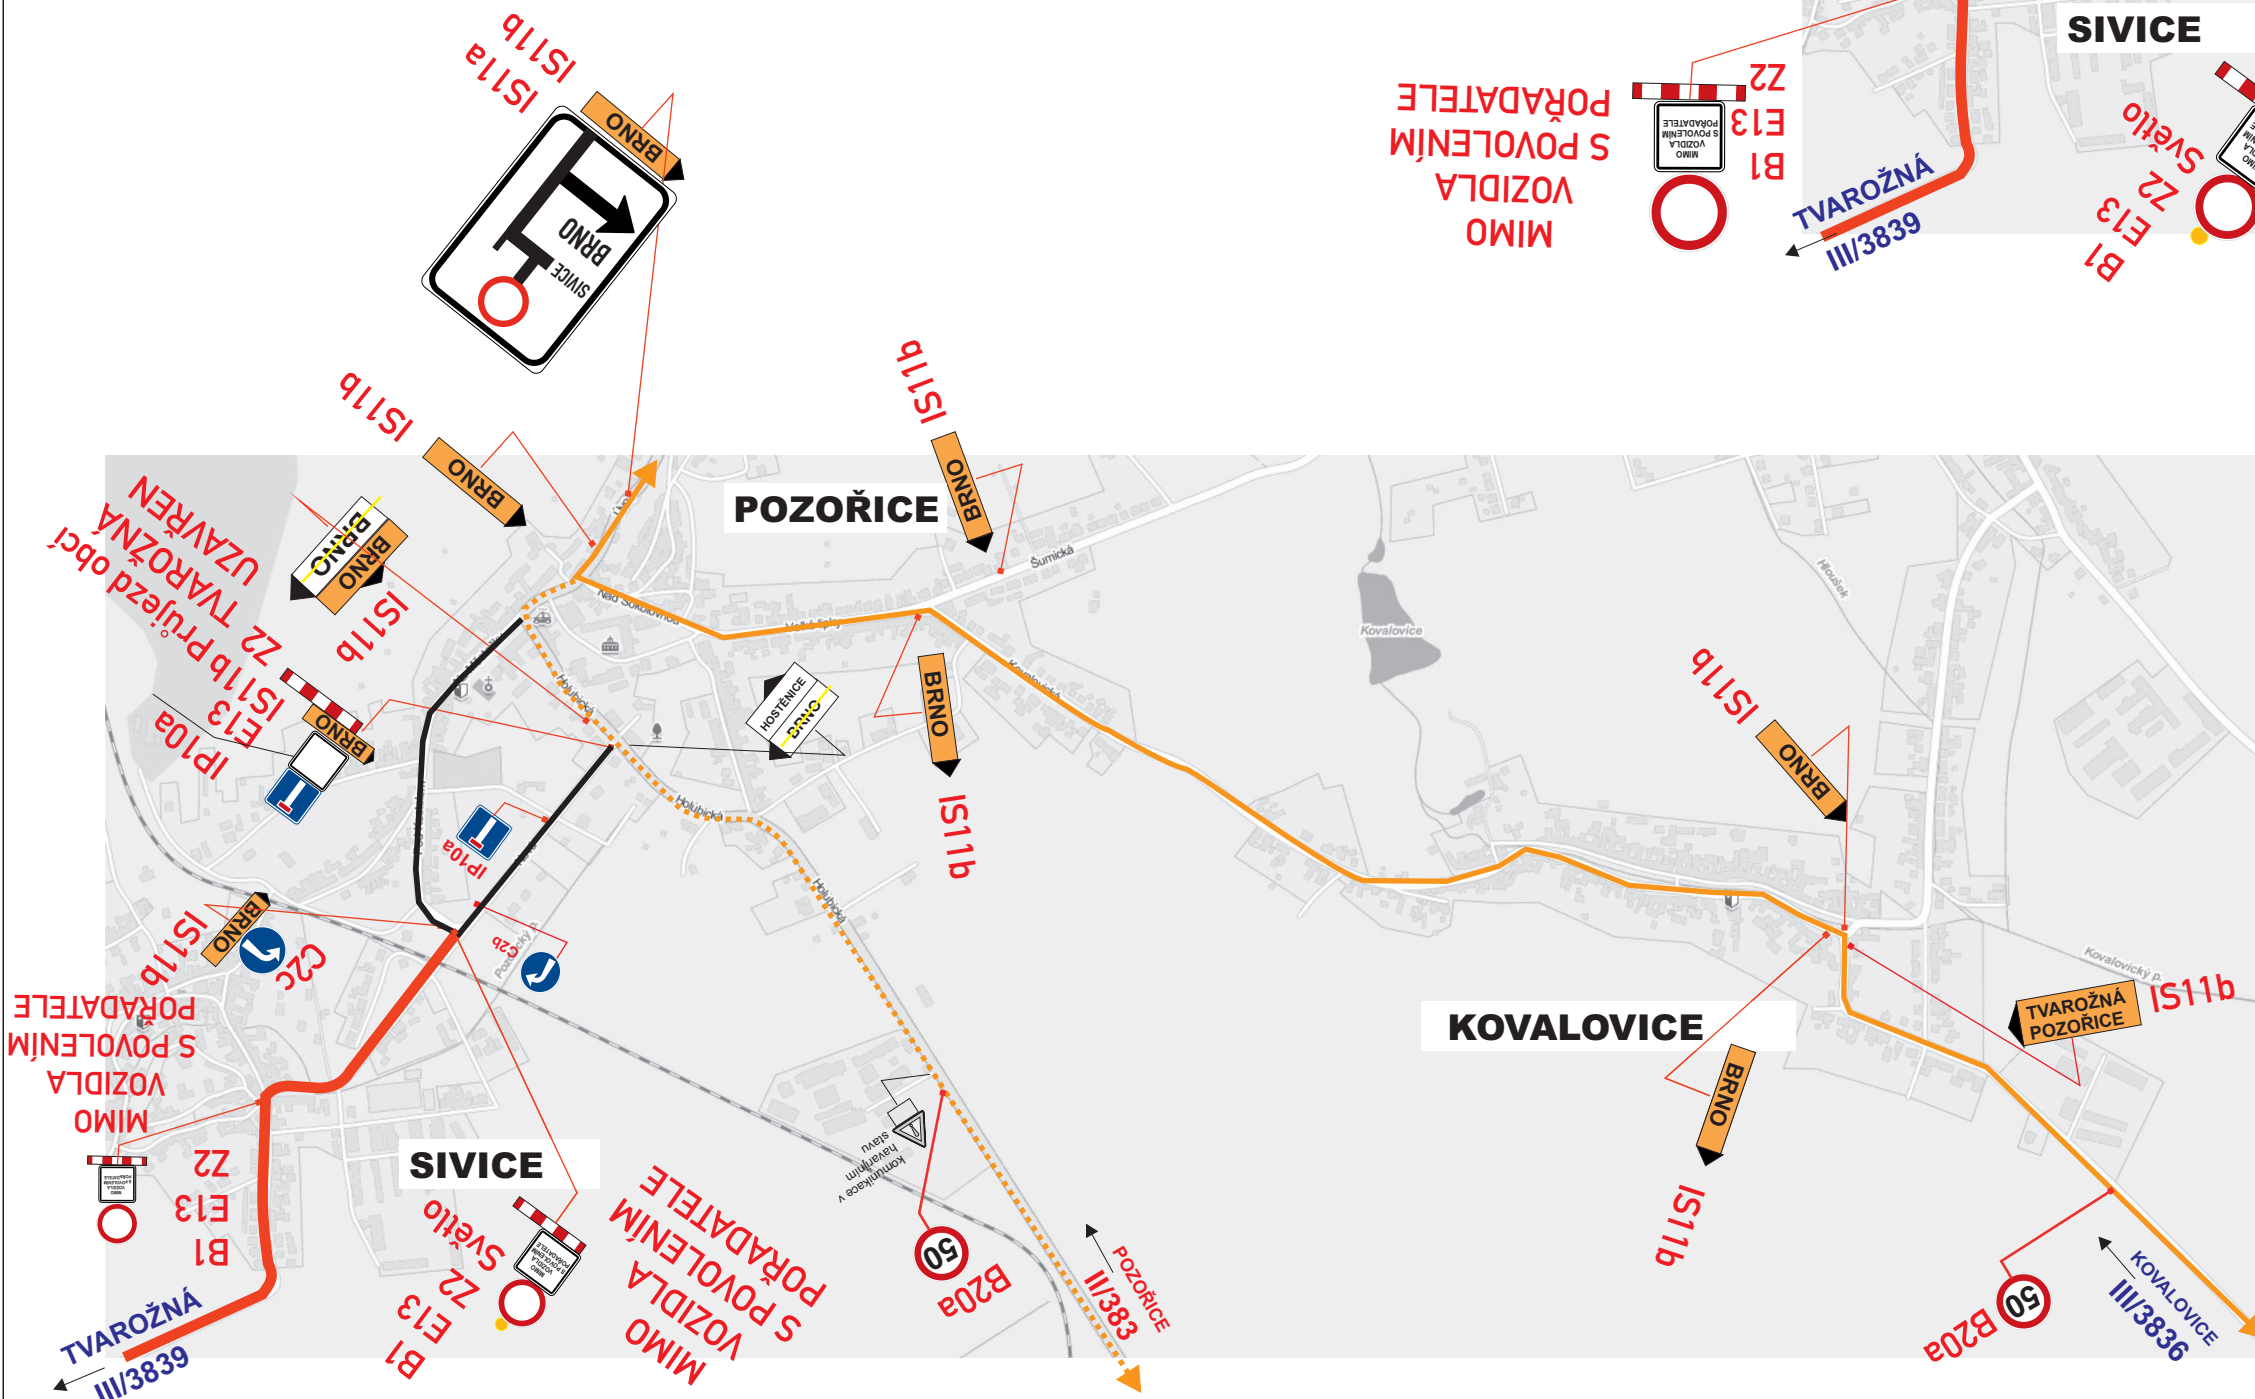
IS11b
IS11a
BRNO
BRNO
SIVICE
MIMO VOZIDLA S POVOLENÍM POŘADATELE
Z2
E13
B1
MIMO VOZIDLA S POVOLENÍM POŘADATELE
SIVICE
TVAROŽNÁ
III/3839
Světlo
Z2
E13
B1
IS11b
BRNO
IS11b
BRNO
POZOŘICE
UZAVŘENA TVAROŽNÁ Průjezd obcí
BRNO
BRNO
IS11b
Z2
IS11b
E13
IP10a
BRNO
Šumická
Nad Sokolovnou
Velké Lipky
Holubická
Kovalovická
HOSTĚNICE
BRNO
BRNO
IS11b
Kovalovice
Hlouček
IS11b
BRNO
IP10a
Holubická
C2b
Pozořický
C2c
IS11b
BRNO
MIMO VOZIDLA S POVOLENÍM POŘADATELE
Z2
E13
B1
SIVICE
Světlo
Z2
E13
B1
MIMO VOZIDLA S POVOLENÍM POŘADATELE
komunikace v havarijním stavu
50
B20a
POZOŘICE
III/383
KOVALOVICE
BRNO
IS11b
TVAROŽNÁ POZOŘICE
IS11b
Kovalovický p.
50
B20a
KOVALOVICE
III/3836
TVAROŽNÁ
III/3839